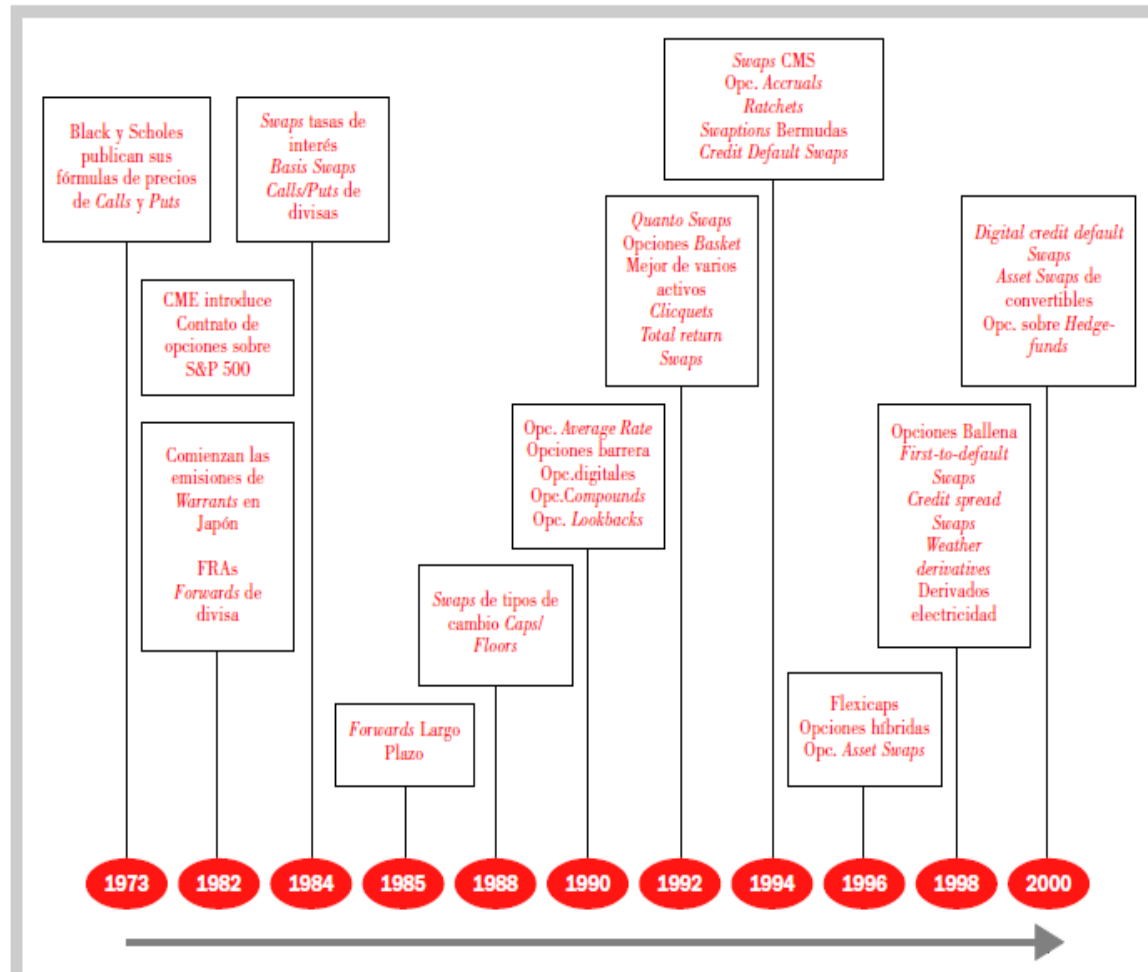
Black y Scholes publican sus fórmulas de precios de *Calls* y *Puts*

*Swaps* tasas de interés
*Basis Swaps*
*Calls/Puts* de divisas

CME introduce Contrato de opciones sobre S&P 500

Comienzan las emisiones de *Warrants* en Japón

FRAs
*Forwards* de divisa

*Forwards* Largo Plazo

*Swaps* de tipos de cambio *Caps/ Floors*

Opc. *Average Rate*
Opciones barrera
Opc.digitales
Opc.*Compounds*
Opc. *Lookbacks*

*Quanto Swaps*
Opciones *Basket*
Mejor de varios activos
*Clicquets*
*Total return Swaps*

*Swaps* CMS
Opc. *Accruals*
*Ratchets*
*Swaptions* Bermudas
*Credit Default Swaps*

Flexicaps
Opciones híbridas
Opc. *Asset Swaps*

Opciones Ballena
*First-to-default Swaps*
*Credit spread Swaps*
*Weather derivatives*
Derivados electricidad

*Digital credit default Swaps*
*Asset Swaps* de convertibles
Opc. sobre *Hedge-funds*

1973 1982 1984 1985 1988 1990 1992 1994 1996 1998 2000